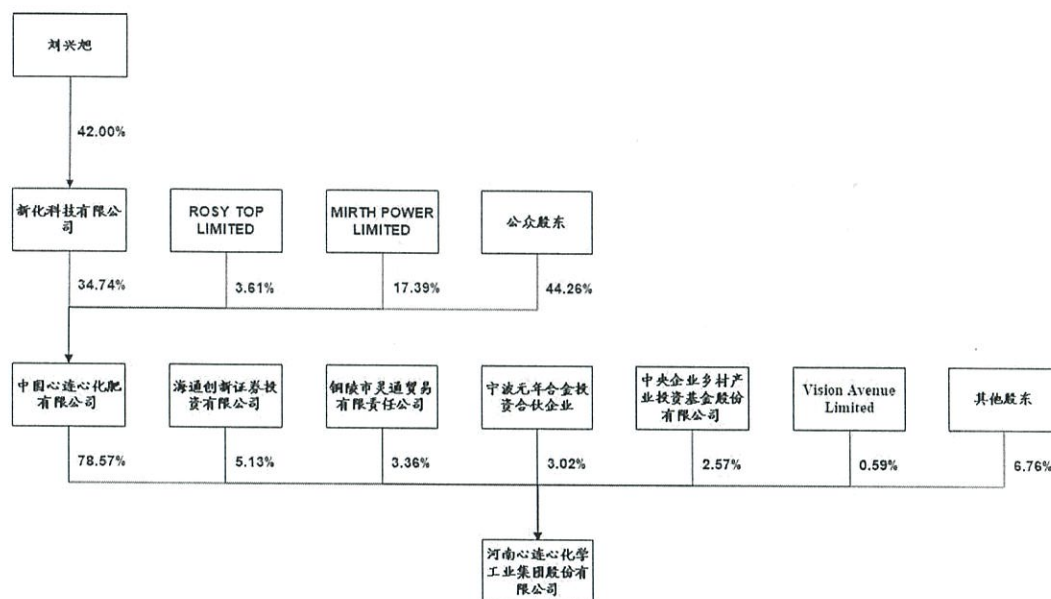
刘兴旭

42.00%

新化科技有限公司

ROSY TOP LIMITED

MIRTH POWER LIMITED

公众股东

34.74%

3.61%

17.39%

44.26%

中国心连心化肥有限公司

海通创新证券投资有限公司

铜陵市灵通贸易有限责任公司

中波元年合金投资合伙企业

中央企业乡村产业投资基金股份有限公司

Vision Avenue Limited

其他股东

78.57%

5.13%

3.36%

3.02%

2.57%

0.59%

6.76%

河南心连心化学工业集团股份有限公司